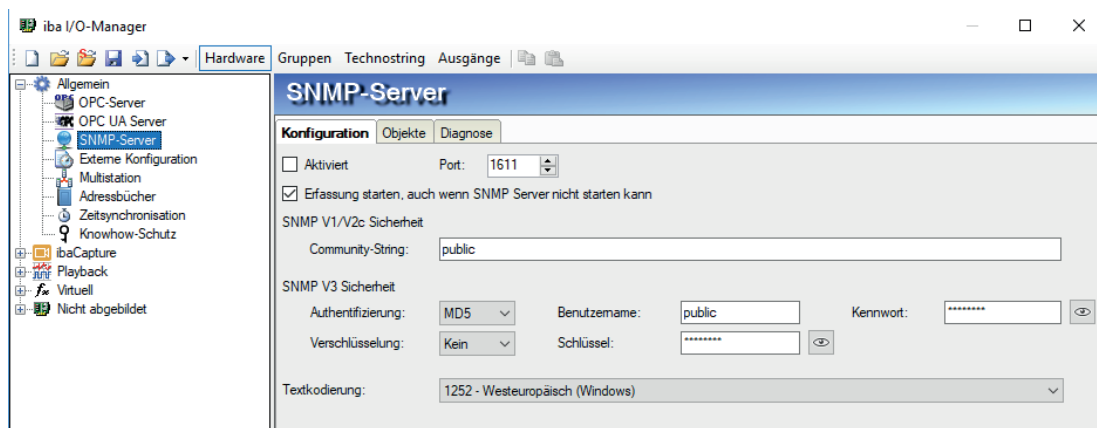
iba I/O-Manager

Hardware Gruppen Technostring Ausgänge

Allgemein
OPC-Server
OPC UA Server
SNMP-Server
Externe Konfiguration
Multistation
Adressbücher
Zeitsynchronisation
Knowhow-Schutz
ibaCapture
Playback
Virtuell
Nicht abgebildet

SNMP-Server

Konfiguration | Objekte | Diagnose

Aktiviert Port: 1611

Erfassung starten, auch wenn SNMP Server nicht starten kann

SNMP V1/V2c Sicherheit

Community-String: public

SNMP V3 Sicherheit

Authentifizierung: MD5 Benutzername: public Kennwort: ********

Verschlüsselung: Kein Schlüssel: ********

Textkodierung: 1252 - Westeuropäisch (Windows)